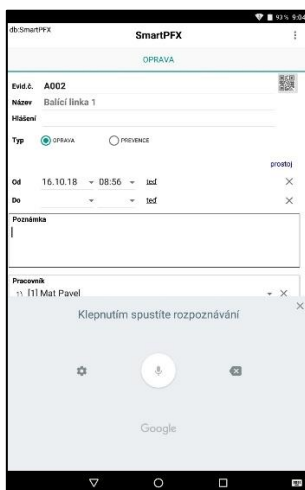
93 % 9:04
db:SmartPFX
SmartPFX
OPRAVA
Evid.č. A002
Název Balicí linka 1
Hlášení
Typ OPRAVA PREVENCE
prostoj
Od 16.10.18 08:56 teď
Do teď
Poznámka
Pracovník
1) [1] Mat Pavel
Klepnutím spustíte rozpoznávání
Google